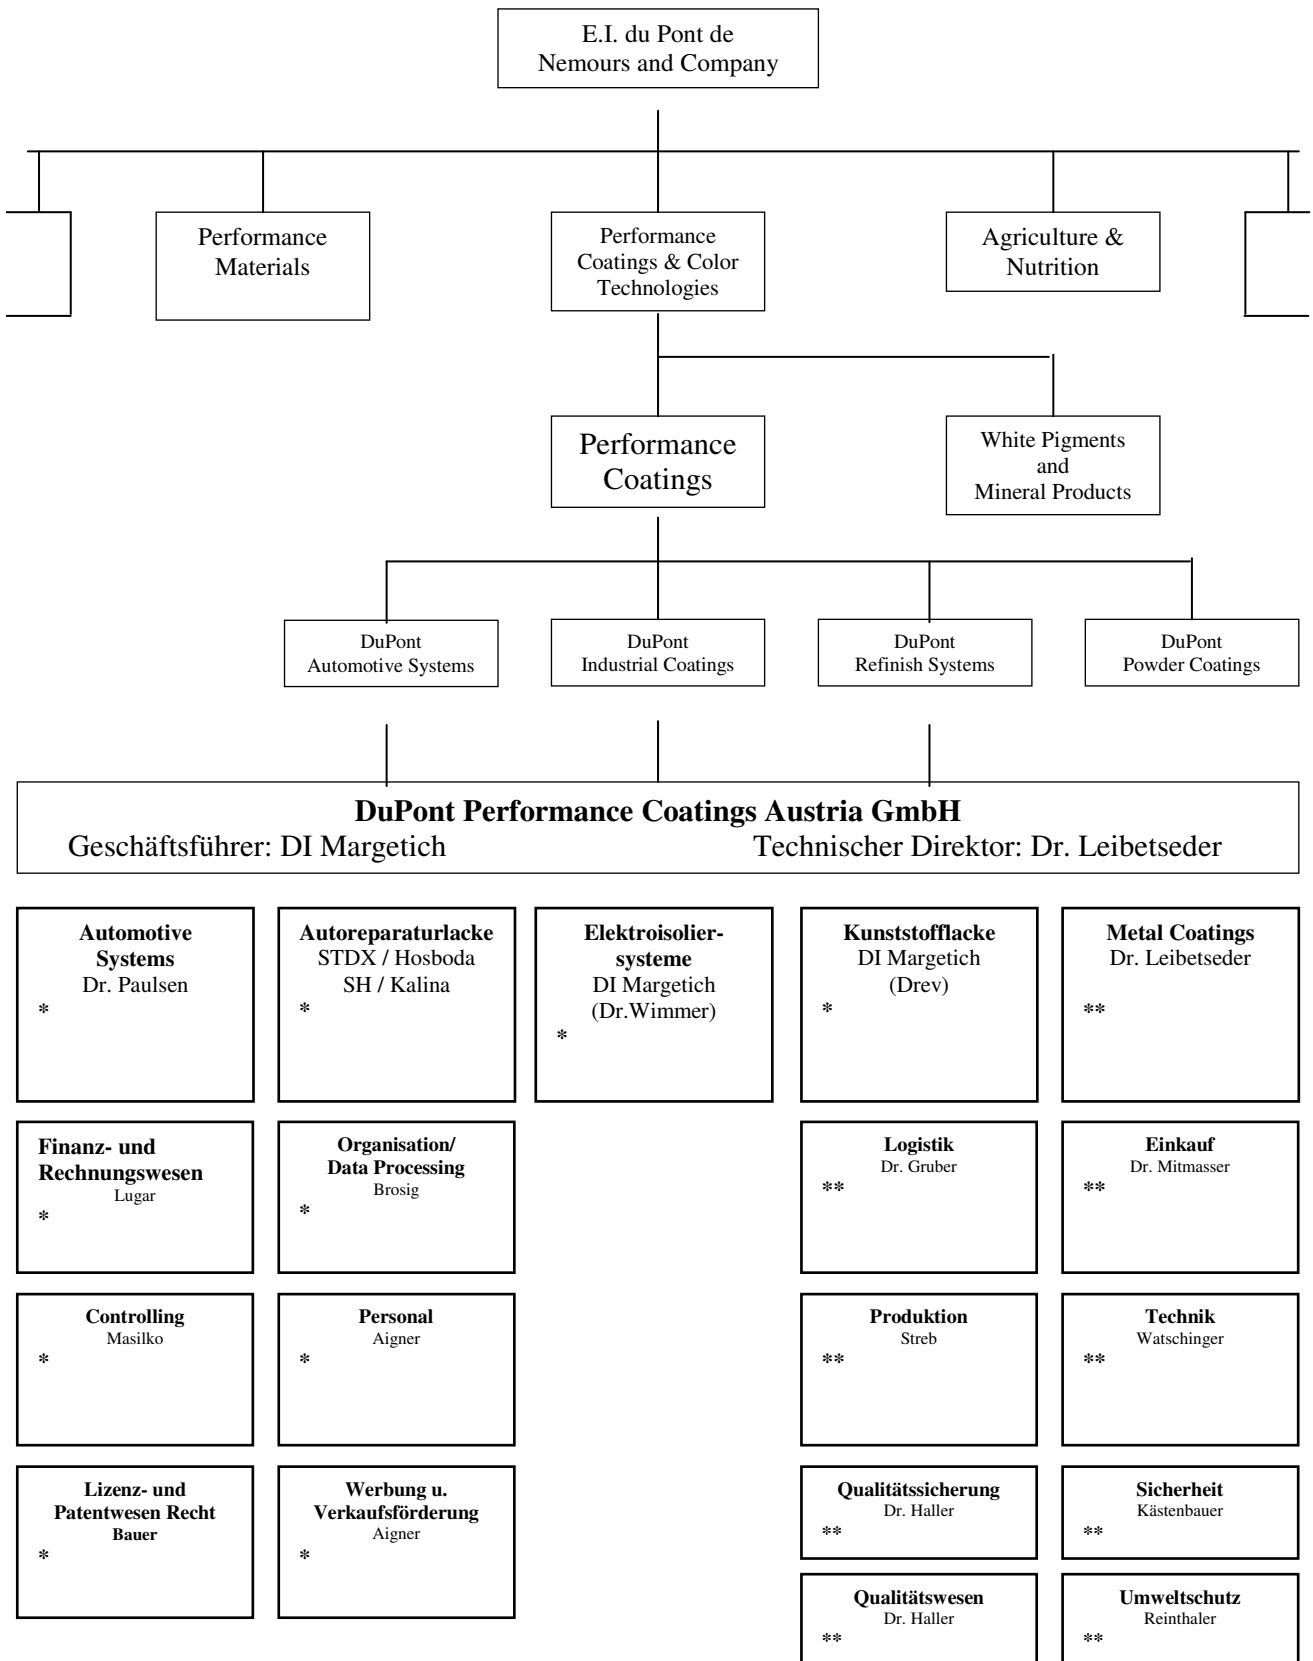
E.I. du Pont de Nemours and Company

Performance Materials

Performance Coatings & Color Technologies

Agriculture & Nutrition

Performance Coatings

White Pigments and Mineral Products

DuPont Automotive Systems

DuPont Industrial Coatings

DuPont Refinish Systems

DuPont Powder Coatings

**DuPont Performance Coatings Austria GmbH**
Geschäftsführer: DI Margetich Technischer Direktor: Dr. Leibetseder

**Automotive Systems**
Dr. Paulsen
*

**Autoreparaturlacke**
STDX / Hosboda
SH / Kalina
*

**Elektroisolier-systeme**
DI Margetich
(Dr.Wimmer)
*

**Kunststofflacke**
DI Margetich
(Drev)
*

**Metal Coatings**
Dr. Leibetseder
**

**Finanz- und Rechnungswesen**
Lugar
*

**Organisation/ Data Processing**
Brosig
*

**Logistik**
Dr. Gruber
**

**Einkauf**
Dr. Mitmasser
**

**Controlling**
Masilko
*

**Personal**
Aigner
*

**Produktion**
Streb
**

**Technik**
Watschinger
**

**Lizenz- und Patentwesen Recht**
**Bauer**
*

**Werbung u. Verkaufsförderung**
Aigner
*

**Qualitätssicherung**
Dr. Haller
**

**Sicherheit**
Kästenbauer
**

**Qualitätswesen**
Dr. Haller
**

**Umweltschutz**
Reinthaler
**